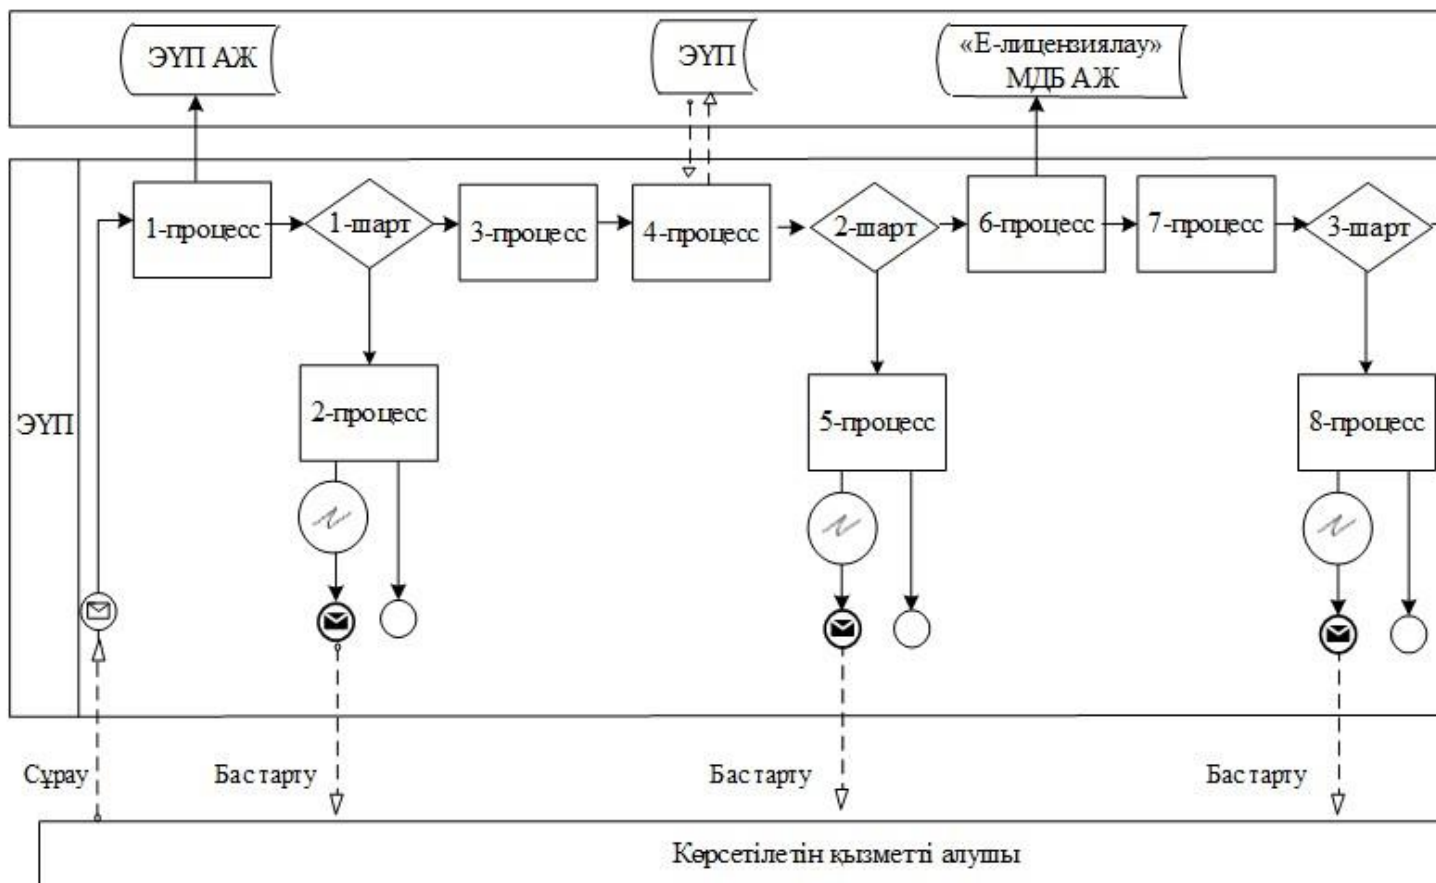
ЭҮП АЖ

ЭҮП

«Е-лицензиялау» МДБ АЖ

ЭҮП

1-процесс

1-шарт

3-процесс

4-процесс

2-шарт

6-процесс

7-процесс

3-шарт

2-процесс

5-процесс

8-процесс

Сұрау

Бас тарту

Бас тарту

Бас тарту

Көрсетілетін қызметті алушы